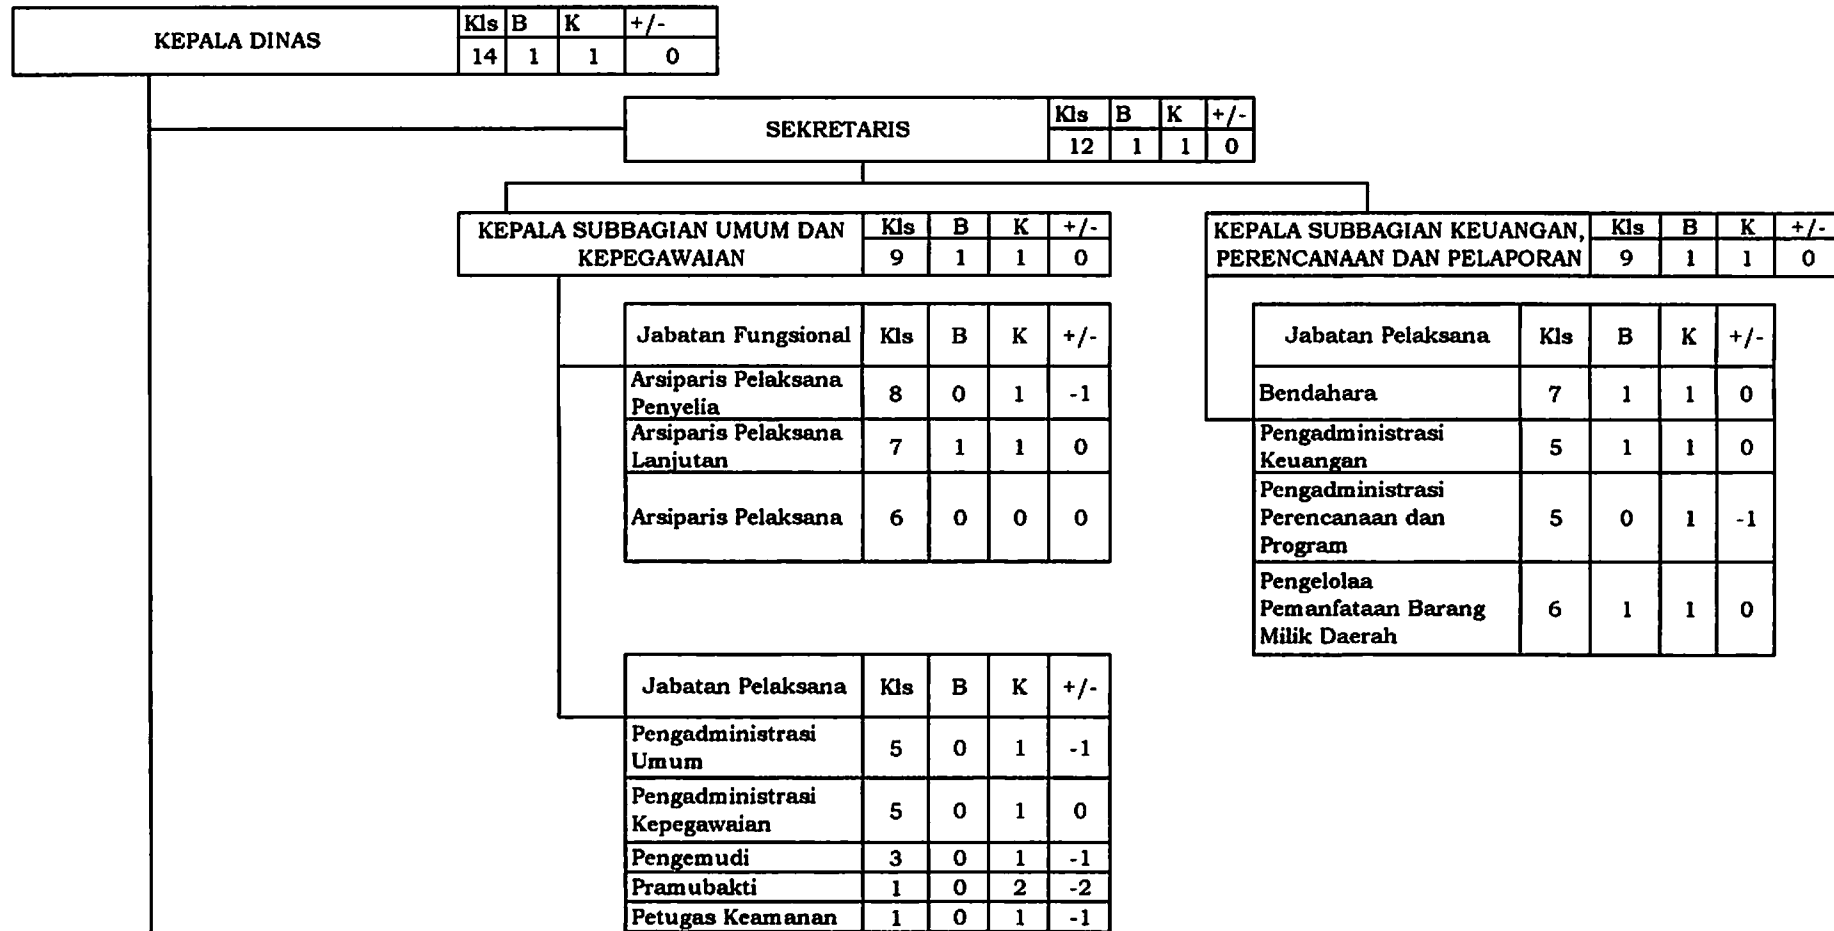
| KEPALA DINAS | Kls | B | K | +/- |
|---|---|---|---|---|
| | 14 | 1 | 1 | 0 |

| SEKRETARIS | Kls | B | K | +/- |
|---|---|---|---|---|
| | 12 | 1 | 1 | 0 |

| KEPALA SUBBAGIAN UMUM DAN KEPEGAWAIAN | Kls | B | K | +/- |
|---|---|---|---|---|
| | 9 | 1 | 1 | 0 |

| Jabatan Fungsional | Kls | B | K | +/- |
|---|---|---|---|---|
| Arsiparis Pelaksana Penyelia | 8 | 0 | 1 | -1 |
| Arsiparis Pelaksana Lanjutan | 7 | 1 | 1 | 0 |
| Arsiparis Pelaksana | 6 | 0 | 0 | 0 |

| Jabatan Pelaksana | Kls | B | K | +/- |
|---|---|---|---|---|
| Pengadministrasi Umum | 5 | 0 | 1 | -1 |
| Pengadministrasi Kepegawaian | 5 | 0 | 1 | 0 |
| Pengemudi | 3 | 0 | 1 | -1 |
| Pramubakti | 1 | 0 | 2 | -2 |
| Petugas Keamanan | 1 | 0 | 1 | -1 |

| KEPALA SUBBAGIAN KEUANGAN, PERENCANAAN DAN PELAPORAN | Kls | B | K | +/- |
|---|---|---|---|---|
| | 9 | 1 | 1 | 0 |

| Jabatan Pelaksana | Kls | B | K | +/- |
|---|---|---|---|---|
| Bendahara | 7 | 1 | 1 | 0 |
| Pengadministrasi Keuangan | 5 | 1 | 1 | 0 |
| Pengadministrasi Perencanaan dan Program | 5 | 0 | 1 | -1 |
| Pengelolaa Pemanfataan Barang Milik Daerah | 6 | 1 | 1 | 0 |